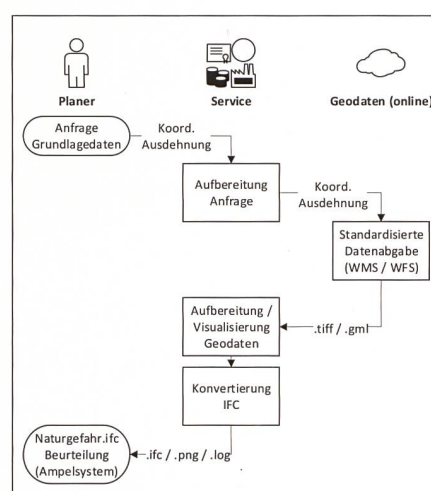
Planer

Service

Geodaten (online)

Anfrage Grundlagedaten

Koord. Ausdehnung

Aufbereitung Anfrage

Koord. Ausdehnung

Standardisierte Datenabgabe (WMS / WFS)

Aufbereitung / Visualisierung Geodaten

.tiff / .gml

Konvertierung IFC

Naturgefahr.ifc Beurteilung (Ampelsystem)

.ifc / .png / .log